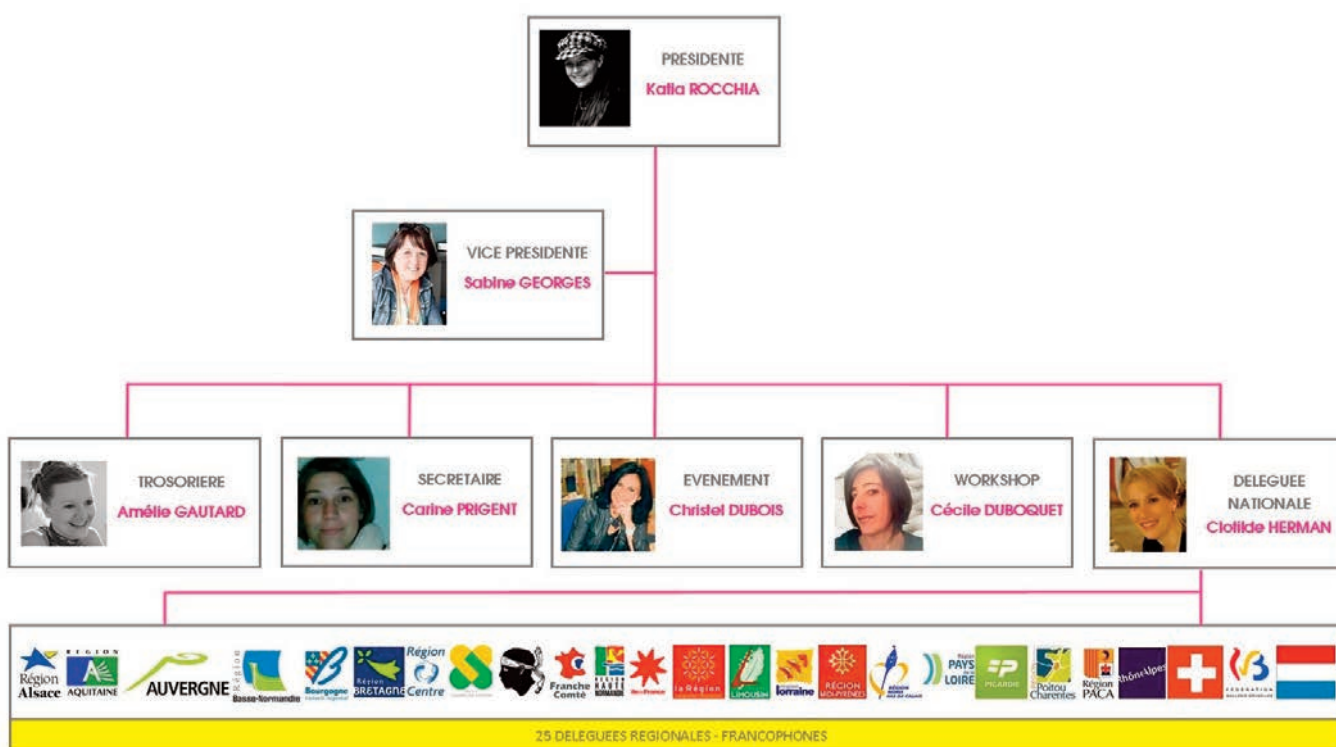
PRESIDENTE
Katia ROCCHIA

VICE PRESIDENTE
Sabine GEORGES

TROSORIERE
Amélie GAUTARD

SECRETAIRE
Carine PRIGENT

EVENEMENT
Christel DUBOIS

WORKSHOP
Cécile DUBOQUET

DELEGUEE NATIONALE
Clotilde HERMAN

Région Alsace
RÉGION AQUITAINE
AUVERGNE
Région Basse-Normandie
Bourgogne
Région BRETAGNE
Région Centre
Franche Comté
Région HAUTE NORMANDIE
Île-de-France
la Région
LIMOUSIN
lorraine
RÉGION MIDI-PYRÉNÉES
RÉGION NORD PAS DE CALAIS
PAYS DE LA LOIRE
PICARDIE
Poitou Charentes
Région PACA
RhôneAlpes
FÉDÉRATION WALLONIE-BRUXELLES

25 DELEGUEES REGIONALES - FRANCOPHONES